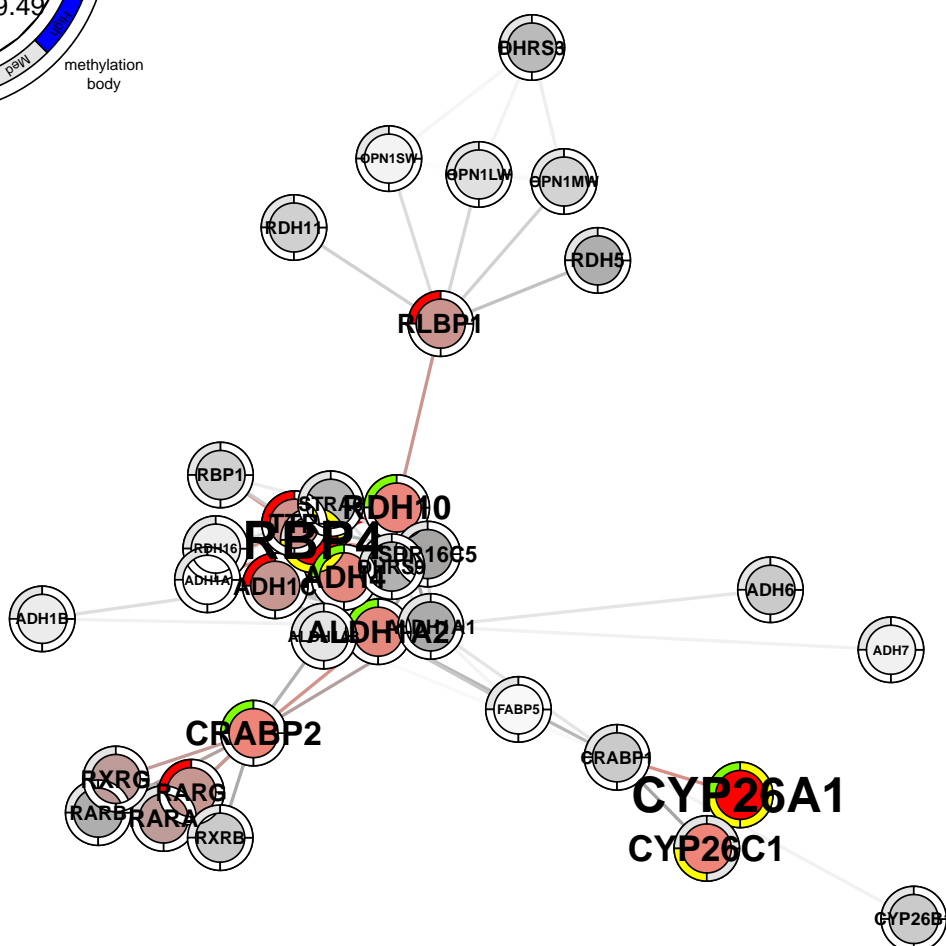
9.49
Med
High
methylation
body
DHRS3
OPN1SW
OPN1LW
OPN1MW
RDH11
RDH5
RLBP1
RBP1
STRA6
RDH10
RDH16
RBP4
SDR16C5
ADH1A
ADH1C
ADH4
DHRS9
ADH6
ADH1B
ALDH1A3
ALDH1A2
ALDH1A1
ADH7
FABP5
CRABP2
CRABP1
RXRG
RARG
CYP26A1
RARB
RARA
RXRB
CYP26C1
CYP26B1